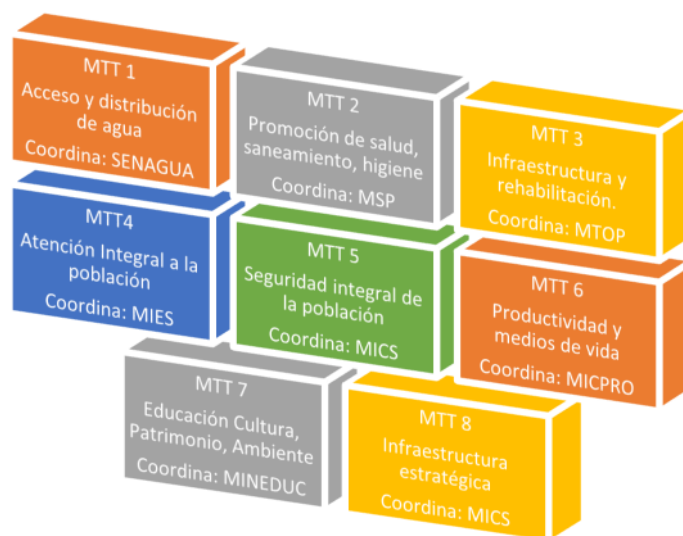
MTT 1
Acceso y distribución de agua
Coordina: SENAGUA

MTT 2
Promoción de salud, saneamiento, higiene
Coordina: MSP

MTT 3
Infraestructura y rehabilitación.
Coordina: MTOP

MTT4
Atención Integral a la población
Coordina: MIES

MTT 5
Seguridad integral de la población
Coordina: MICS

MTT 6
Productividad y medios de vida
Coordina: MICPRO

MTT 7
Educación Cultura, Patrimonio, Ambiente
Coordina: MINEDUC

MTT 8
Infraestructura estratégica
Coordina: MICS